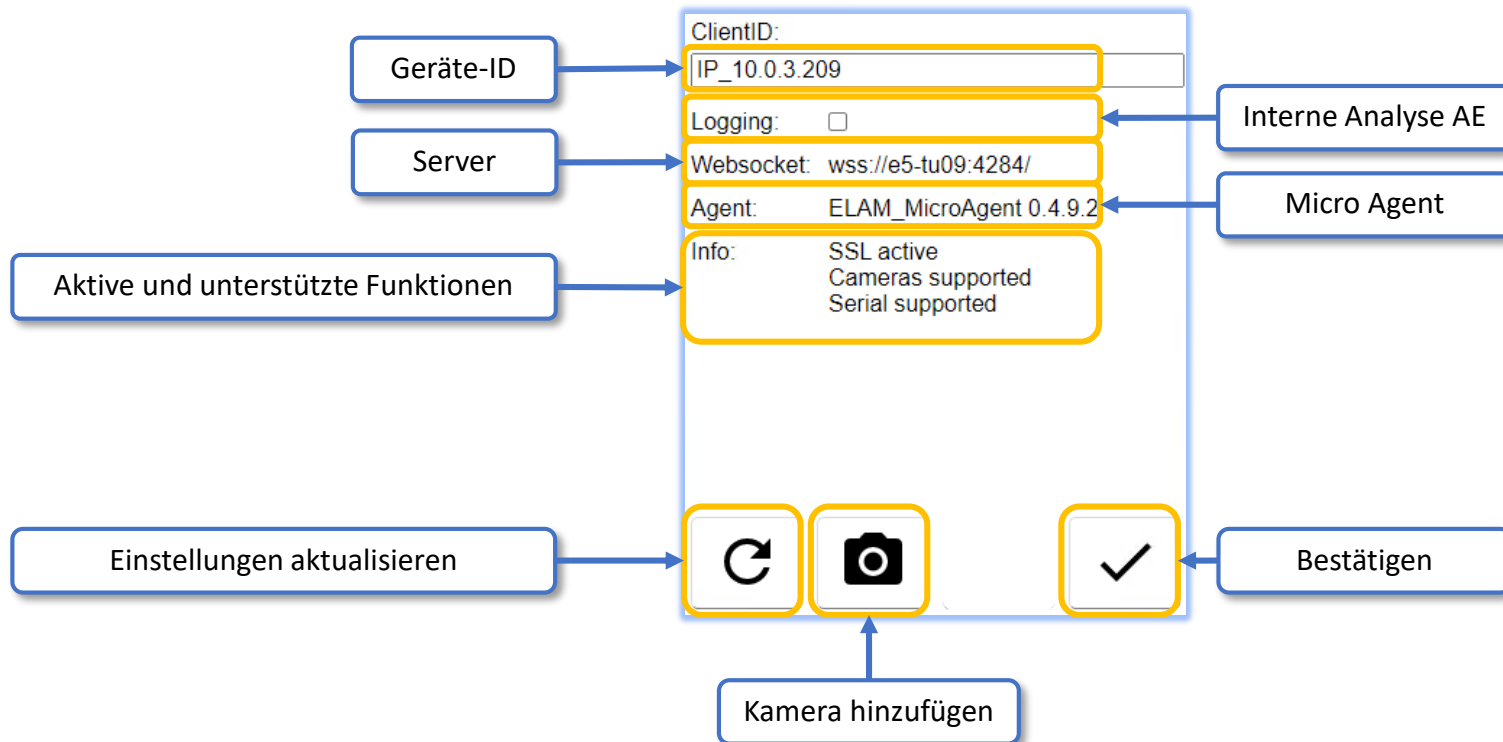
ClientID:

Geräte-ID

IP_10.0.3.209

Logging:

Interne Analyse AE

Server

Websocket: wss://e5-tu09:4284/

Agent: ELAM_MicroAgent 0.4.9.2

Micro Agent

Aktive und unterstützte Funktionen

Info: SSL active
Cameras supported
Serial supported

Einstellungen aktualisieren

Bestätigen

Kamera hinzufügen